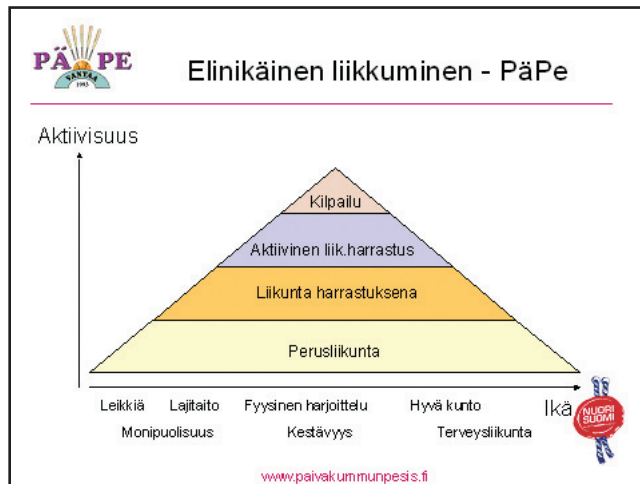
PÄPE
VANTAA
1993

Elinikäinen liikkuminen - PäPe

Aktiivisuus

Kilpailu

Aktiivinen liik.harrastus

Liikunta harrastuksena

Perusliikunta

Ikä

Leikkiä Lajitaito Fyysinen harjoittelu Hyvä kunto

Monipuolisuus Kestävyys Terveysliikunta

NUORI SUOMI

www.paivakummunpesis.fi